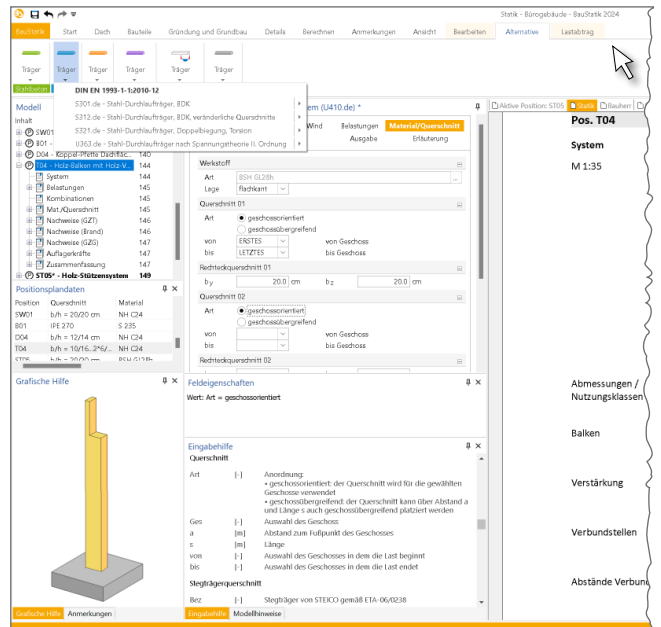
Statik - Bürogebäude - BauStatik 2024

BauStatik Start Dach Bauteile Gründung und Grundbau Details Berechnen Anmerkungen Ansicht Bearbeiten Alternative Lastabtrag

Träger Träger Träger Träger Träger Träger

Stahlbeton

DIN EN 1993-1-1:2010-12
S301.de - Stahl-Durchlaufträger, BDK
S312.de - Stahl-Durchlaufträger, BDK, veränderliche Querschnitte
S321.de - Stahl-Durchlaufträger, Doppelbiegung, Torsion
U363.de - Stahl-Durchlaufträger nach Spannungstheorie II. Ordnung

Modell
Inhalt
SW01
B01
D04 - Koppel-Pfette Dachfläc... 140
T04 - Holz-Balken mit Holz-V... 144
System 144
Belastungen 145
Kombinationen 145
Mat./Querschnitt 145
Nachweise (GZT) 146
Nachweise (Brand) 146
Nachweise (GZG) 147
Auflagerkräfte 147
Zusammenfassung 147
ST05* - Holz-Stützensystem 149

Positionsplandaten
| Position | Querschnitt | Material |
|---|---|---|
| SW01 | b/h = 20/20 cm | NH C24 |
| B01 | IPE 270 | S 235 |
| D04 | b/h = 12/14 cm | NH C24 |
| T04 | b/h = 10/16...26/... | NH C24 |
| ST05 | b/h = 20/20 cm | BSH GL28h |

Grafische Hilfe

Grafische Hilfe Anmerkungen

em (U410.de) *
Wind Belastungen Material/Querschnitt
Ausgabe Erläuterung

Werkstoff
Art BSH GL28h
Lage flachkant
Querschnitt 01
Art geschossorientiert
geschossübergreifend
von ERSTES von Geschoss
bis LETZTES bis Geschoss
Rechteckquerschnitt 01
b y 20.0 cm b z 20.0 cm
Querschnitt 02
Art geschossorientiert
geschossübergreifend
von von Geschoss
bis bis Geschoss
Rechteckquerschnitt 02

Feldeigenschaften
Wert: Art = geschossorientiert

Eingabehilfe
Querschnitt
Art [-] Anordnung:
• geschossorientiert: der Querschnitt wird für die gewählten Geschosse verwendet
• geschossübergreifend: der Querschnitt kann über Abstand a und Länge s auch geschossübergreifend platziert werden
Ges [-] Auswahl des Geschoss
a [m] Abstand zum Fußpunkt des Geschosses
s [m] Länge
von [-] Auswahl des Geschosses in dem die Last beginnt
bis [-] Auswahl des Geschosses in dem die Last endet
Stegträgerquerschnitt
Bez [-] Stegträger von STEICO gemäß ETA-06/0238

Eingabehilfe Modellhinweise

Aktive Position: ST05 Statik Bauherr

Pos. T04
System
M 1:35

Abmessungen / Nutzungsklassen
Balken
Verstärkung
Verbundstellen
Abstände Verbund